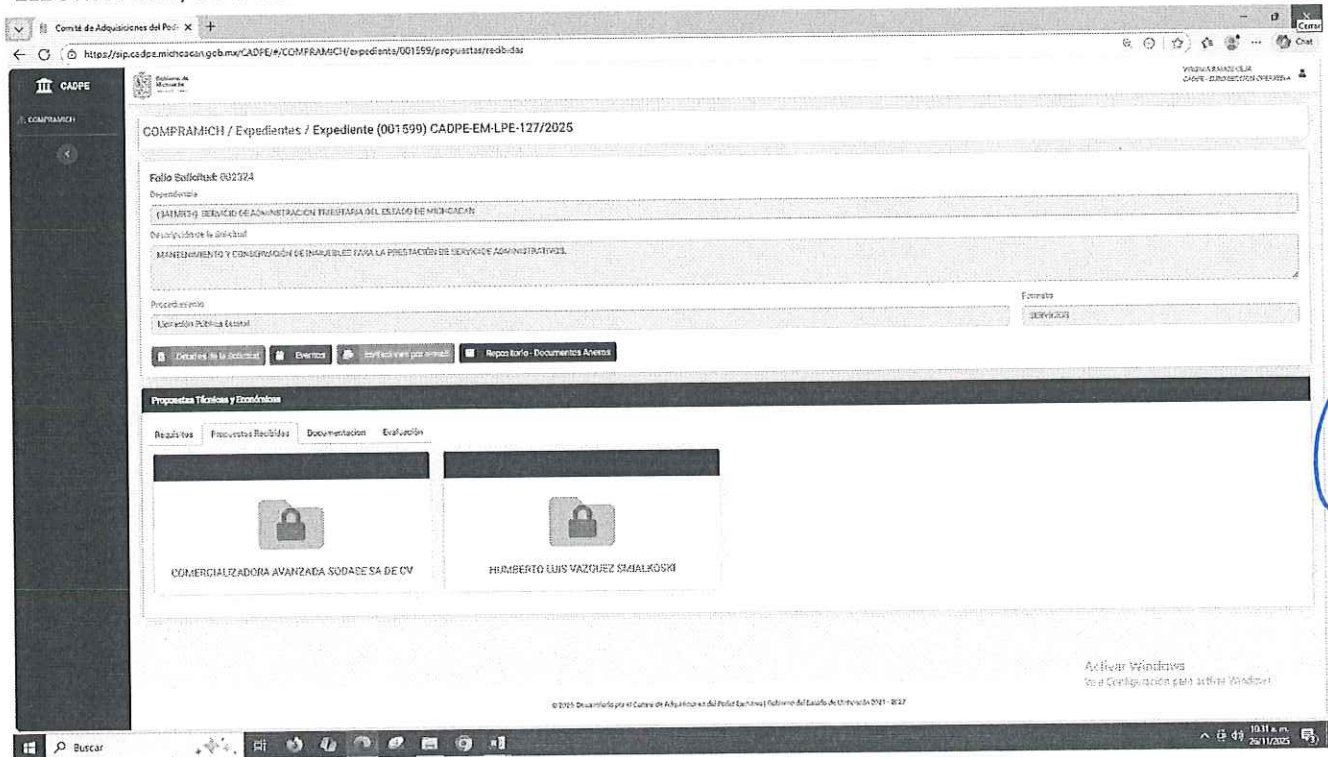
Comité de Adquisiciones del Pod ×

https://sip.cadpe.michoacan.gob.mx/CADPE/#/COMPRAMICH/expediente/001599/propuestas/recibidas

Cerrar

Chat

CADPE

COMPRAMICH

Gobierno de Michoacán

COMPRAMICH / Expedientes / Expediente (001599) CADPE-EM-LPE-127/2025

Folio Solicitud: 002324

Dependencia

(SATMICH) SERVICIO DE ADMINISTRACION TRIBUTARIA DEL ESTADO DE MICHOACAN

Descripción de la Solicitud

MANTENIMIENTO Y CONSERVACIÓN DE INMUEBLES PARA LA PRESTACIÓN DE SERVICIOS ADMINISTRATIVOS.

Procedimiento

Licitación Pública Estatal

Formato

SERVICIOS

Detalles de la Solicitud

Eventos

Invitaciones por email

Repositorio - Documentos Anexos

Propuestas Técnicas y Económicas

Requisitos

Propuestas Recibidas

Documentacion

Evaluación

COMERCIALIZADORA AVANZADA SODACE SA DE CV

HUMBERTO LUIS VAZQUEZ SMIALKOSKI

Activar Windows
Ve a Configuración para activar Windows.

©2025 Desarrollado por el Comité de Adquisiciones del Poder Ejecutivo | Gobierno del Estado de Michoacán 2021 - 2027

Buscar

10:11 a.m.
26/11/2025